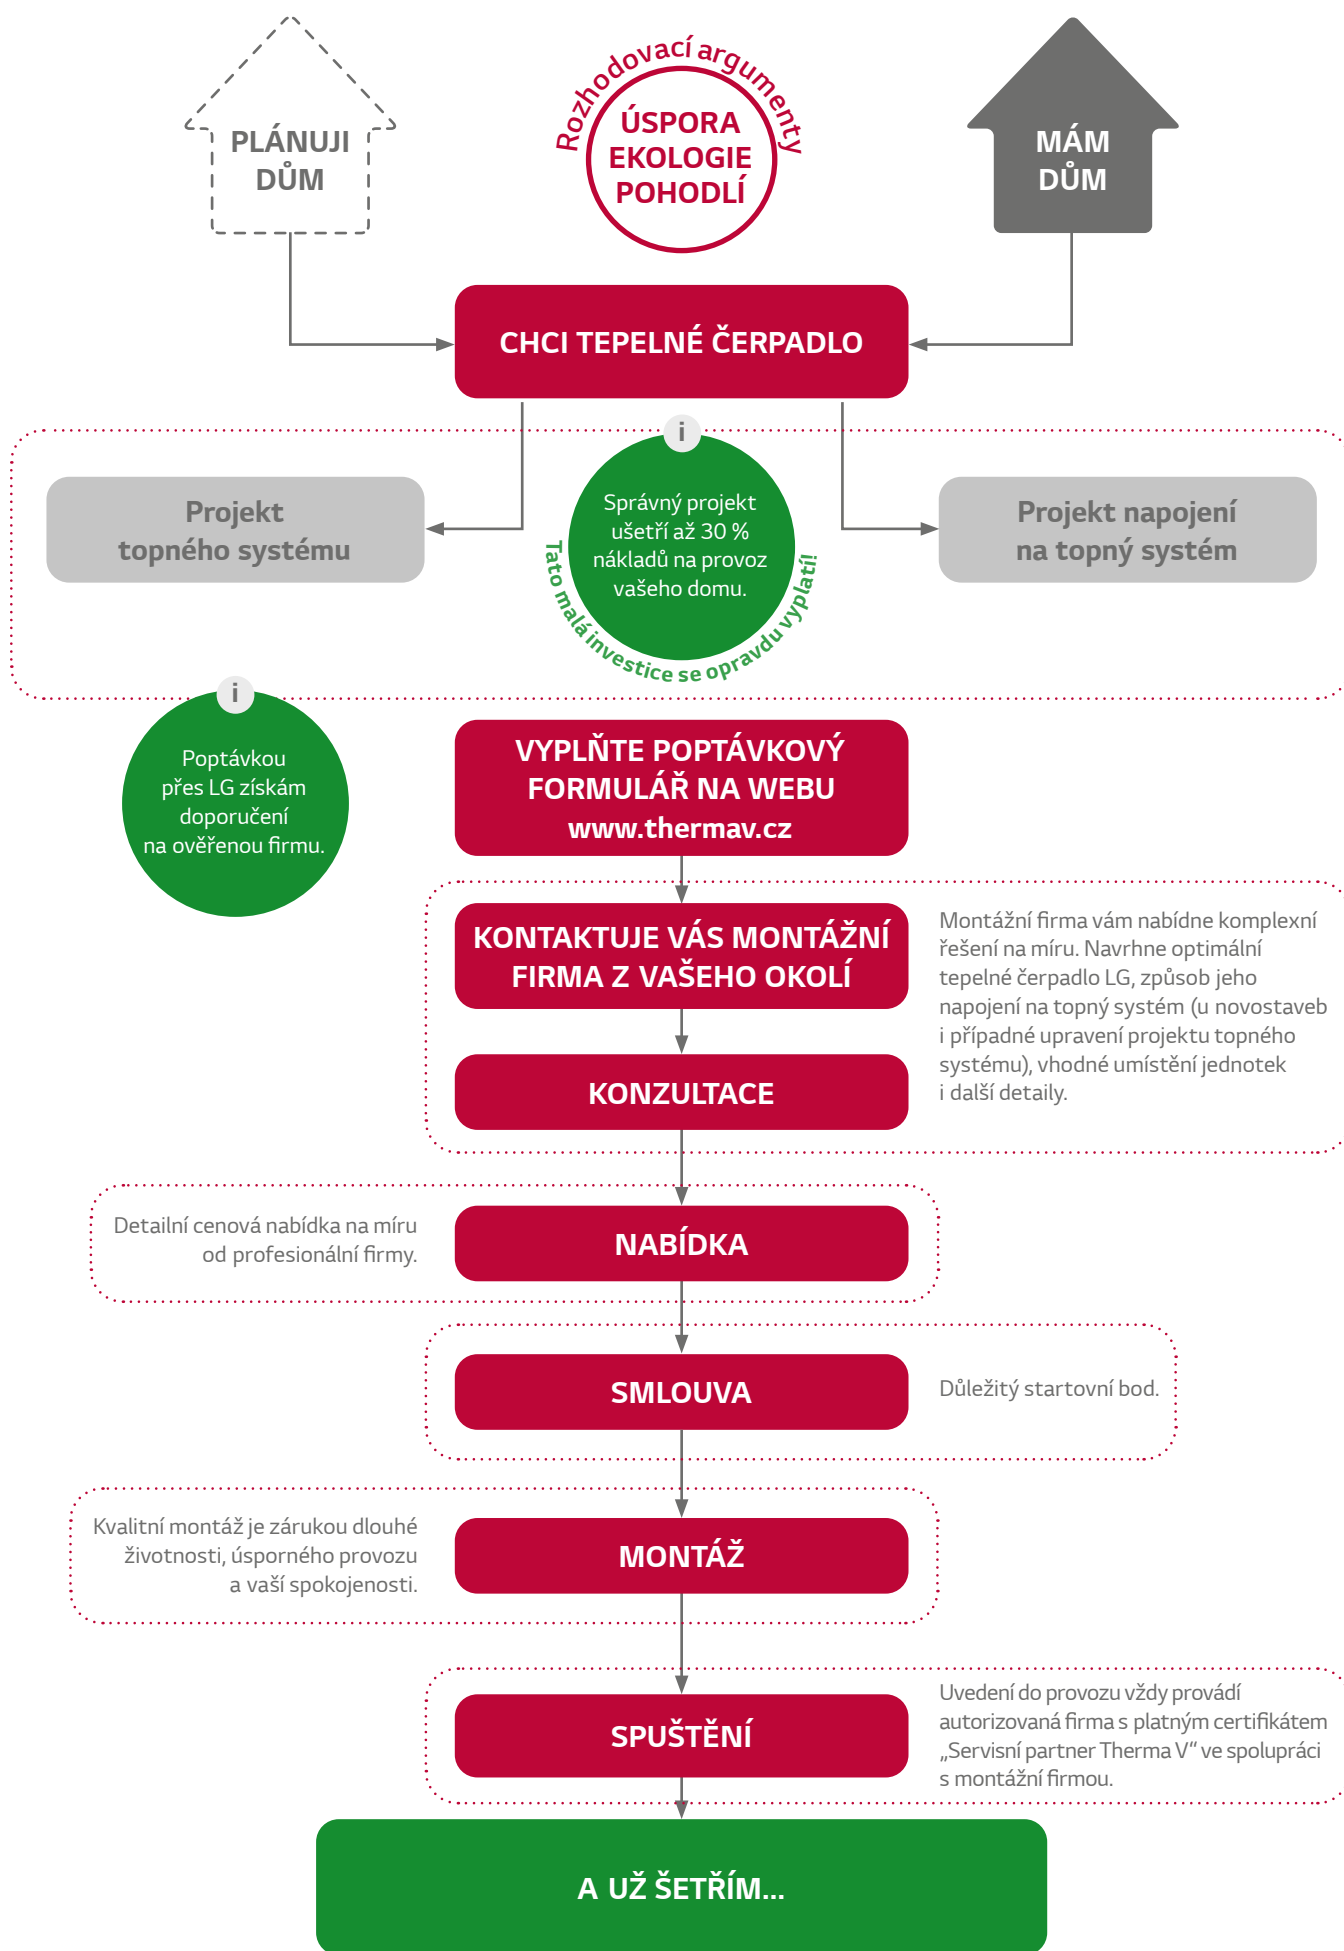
PLÁNUJI DŮM

Rozhodovací argumenty

ÚSPORA
EKOLOGIE
POHODLÍ

MÁM DŮM

CHCI TEPELNÉ ČERPADLO

Projekt topného systému

i

Správný projekt ušetří až 30 % nákladů na provoz vašeho domu.

Tato malá investice se opravdu vyplatí!

Projekt napojení na topný systém

i

Poptávkou přes LG získám doporučení na ověřenou firmu.

VYPLŇTE POPTÁVKOVÝ FORMULÁŘ NA WEBU
www.thermav.cz

KONTAKTUJE VÁS MONTÁŽNÍ FIRMA Z VAŠEHO OKOLÍ

Montážní firma vám nabídne komplexní řešení na míru. Navrhne optimální tepelné čerpadlo LG, způsob jeho napojení na topný systém (u novostaveb i případné upravení projektu topného systému), vhodné umístění jednotek i další detaily.

KONZULTACE

Detailní cenová nabídka na míru od profesionální firmy.

NABÍDKA

SMLOUVA

Důležitý startovní bod.

Kvalitní montáž je zárukou dlouhé životnosti, úsporného provozu a vaší spokojenosti.

MONTÁŽ

SPUŠTĚNÍ

Uvedení do provozu vždy provádí autorizovaná firma s platným certifikátem „Servisní partner Therma V“ ve spolupráci s montážní firmou.

A UŽ ŠETŘÍM...